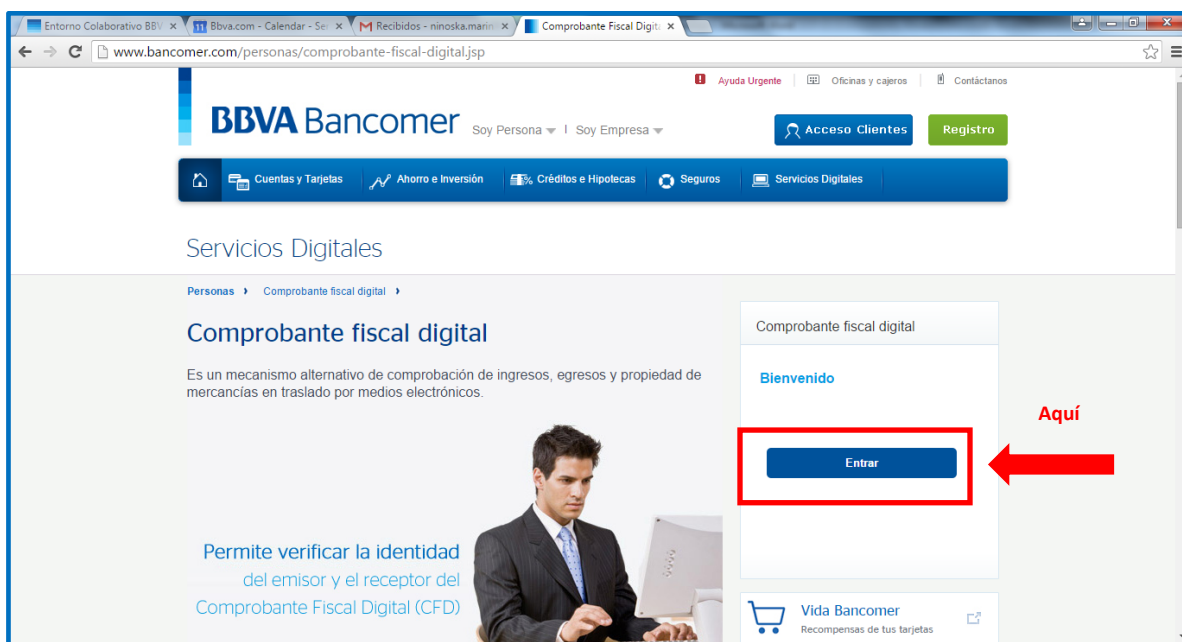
Entorno Colaborativo BBV ×
Bbva.com - Calendar - Se ×
Recibidos - ninoska.marin ×
Comprobante Fiscal Digit ×

www.bancomer.com/personas/comprobante-fiscal-digital.jsp

Ayuda Urgente | Oficinas y cajeros | Contáctanos

BBVA Bancomer Soy Persona | Soy Empresa

Acceso Clientes Registro

Cuentas y Tarjetas Ahorro e Inversión Créditos e Hipotecas Seguros Servicios Digitales

Servicios Digitales

Personas › Comprobante fiscal digital ›

Comprobante fiscal digital

Es un mecanismo alternativo de comprobación de ingresos, egresos y propiedad de mercancías en traslado por medios electrónicos.

Permite verificar la identidad del emisor y el receptor del Comprobante Fiscal Digital (CFD)

Comprobante fiscal digital

Bienvenido

Aquí

Entrar

Vida Bancomer
Recompensas de tus tarjetas